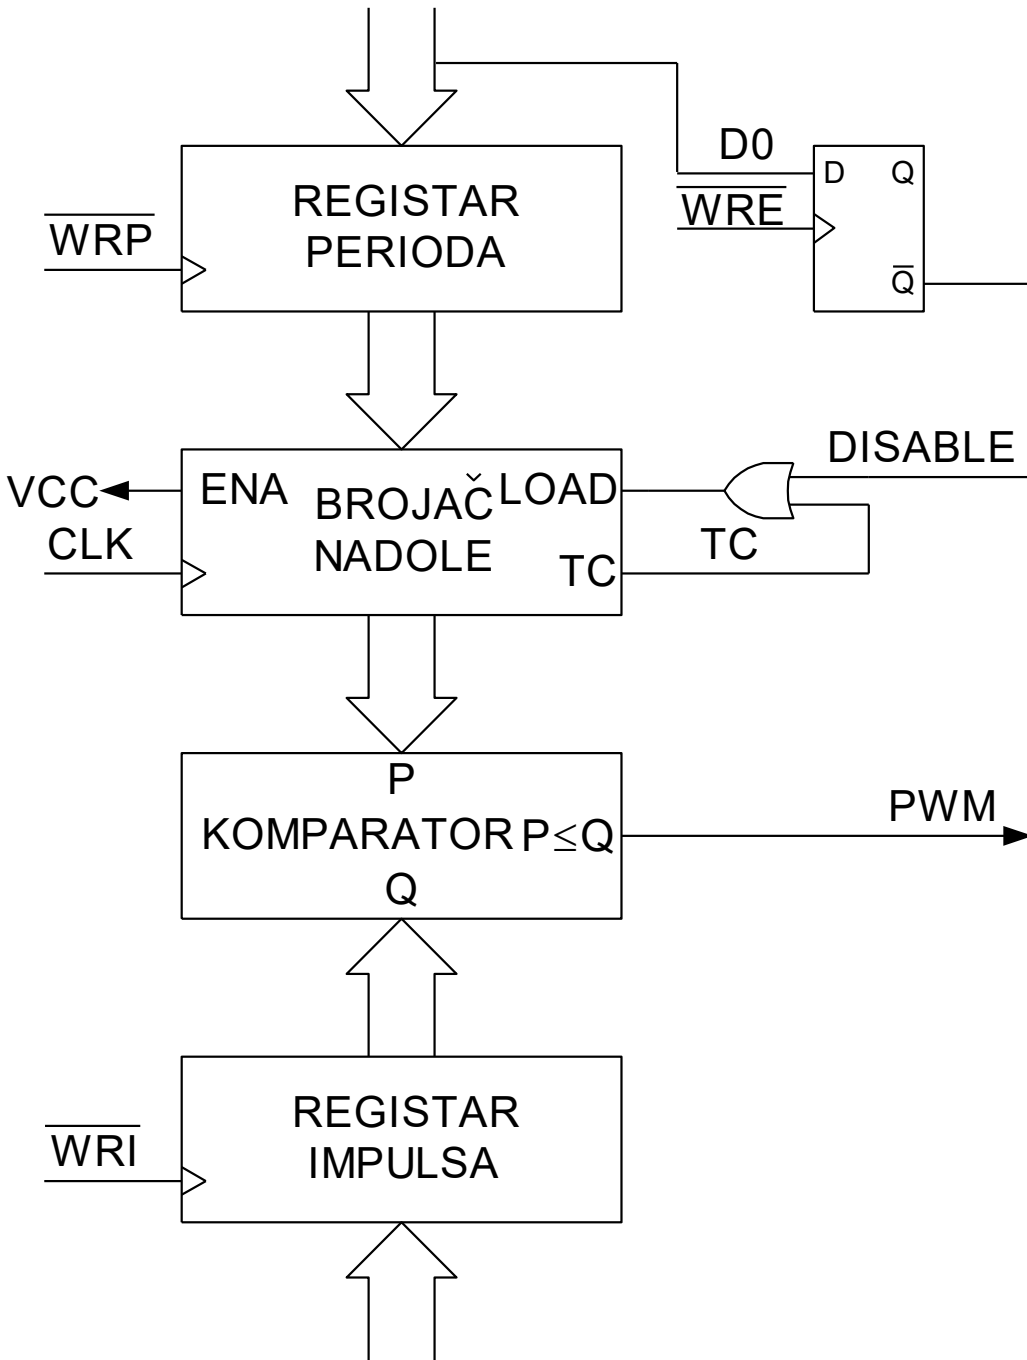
D0

D

Q

$\overline{\text{WRE}}$

$\overline{\text{Q}}$

REGISTAR PERIODA

$\overline{\text{WRP}}$

DISABLE

VCC

ENA

BROJAČ NADOLE

LOAD

CLK

TC

TC

P

KOMPARATOR

$P \leq Q$

PWM

Q

REGISTAR IMPULSA

$\overline{\text{WRI}}$